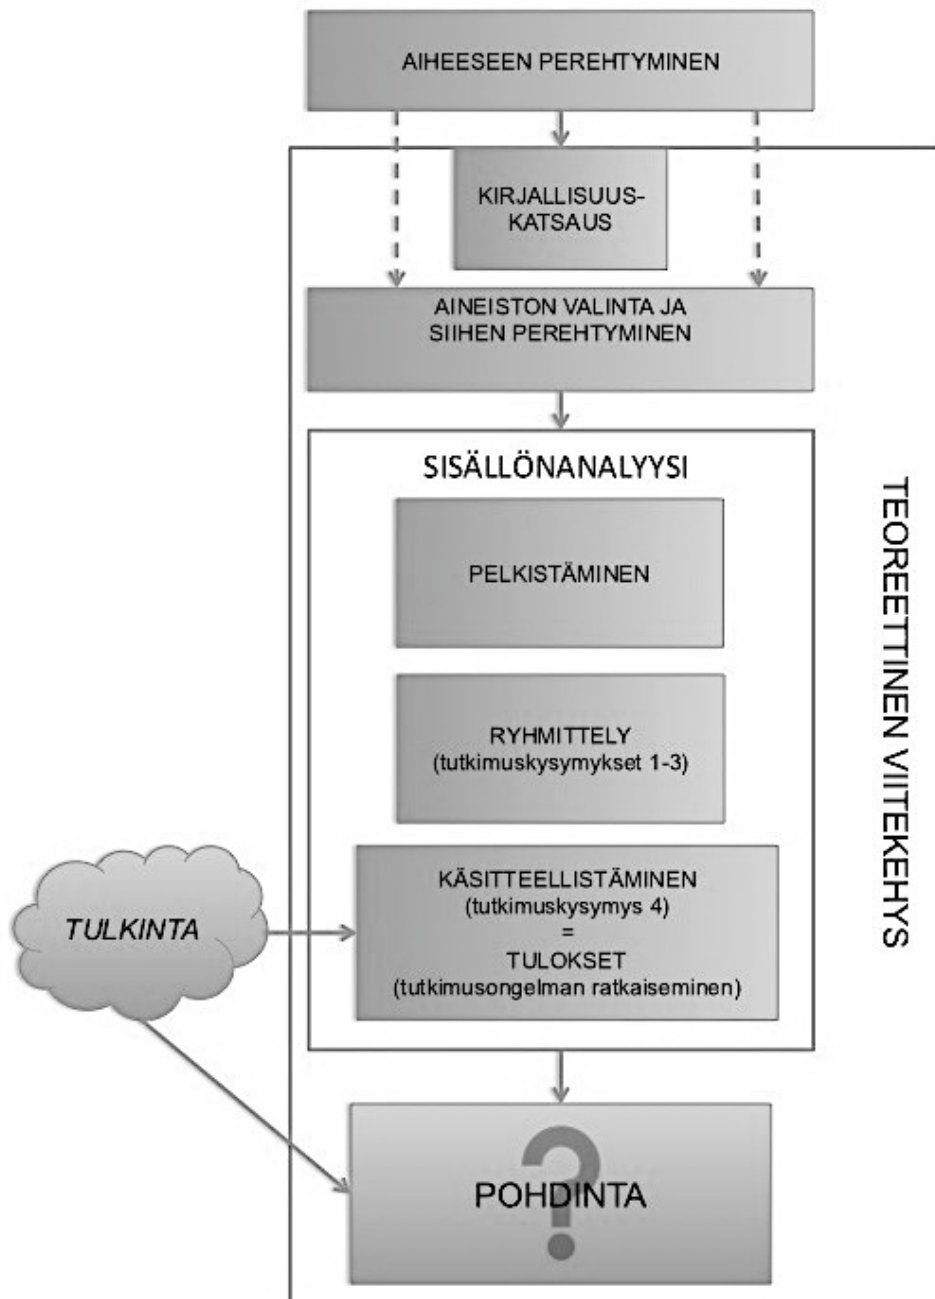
AIHEESEEN PEREHTYMINEN

KIRJALLISUUSKATSAUS

AINEISTON VALINTA JA SIIHEN PEREHTYMINEN

SISÄLLÖNANALYYSI

PELKISTÄMINEN

RYHMITTELY (tutkimuskysymykset 1-3)

TULKINTA

KÄSITTEELLISTÄMINEN (tutkimuskysymys 4) = TULOKSET (tutkimusongelman ratkaiseminen)

TEOREETTINEN VIITEKEHYS

POHDINTA